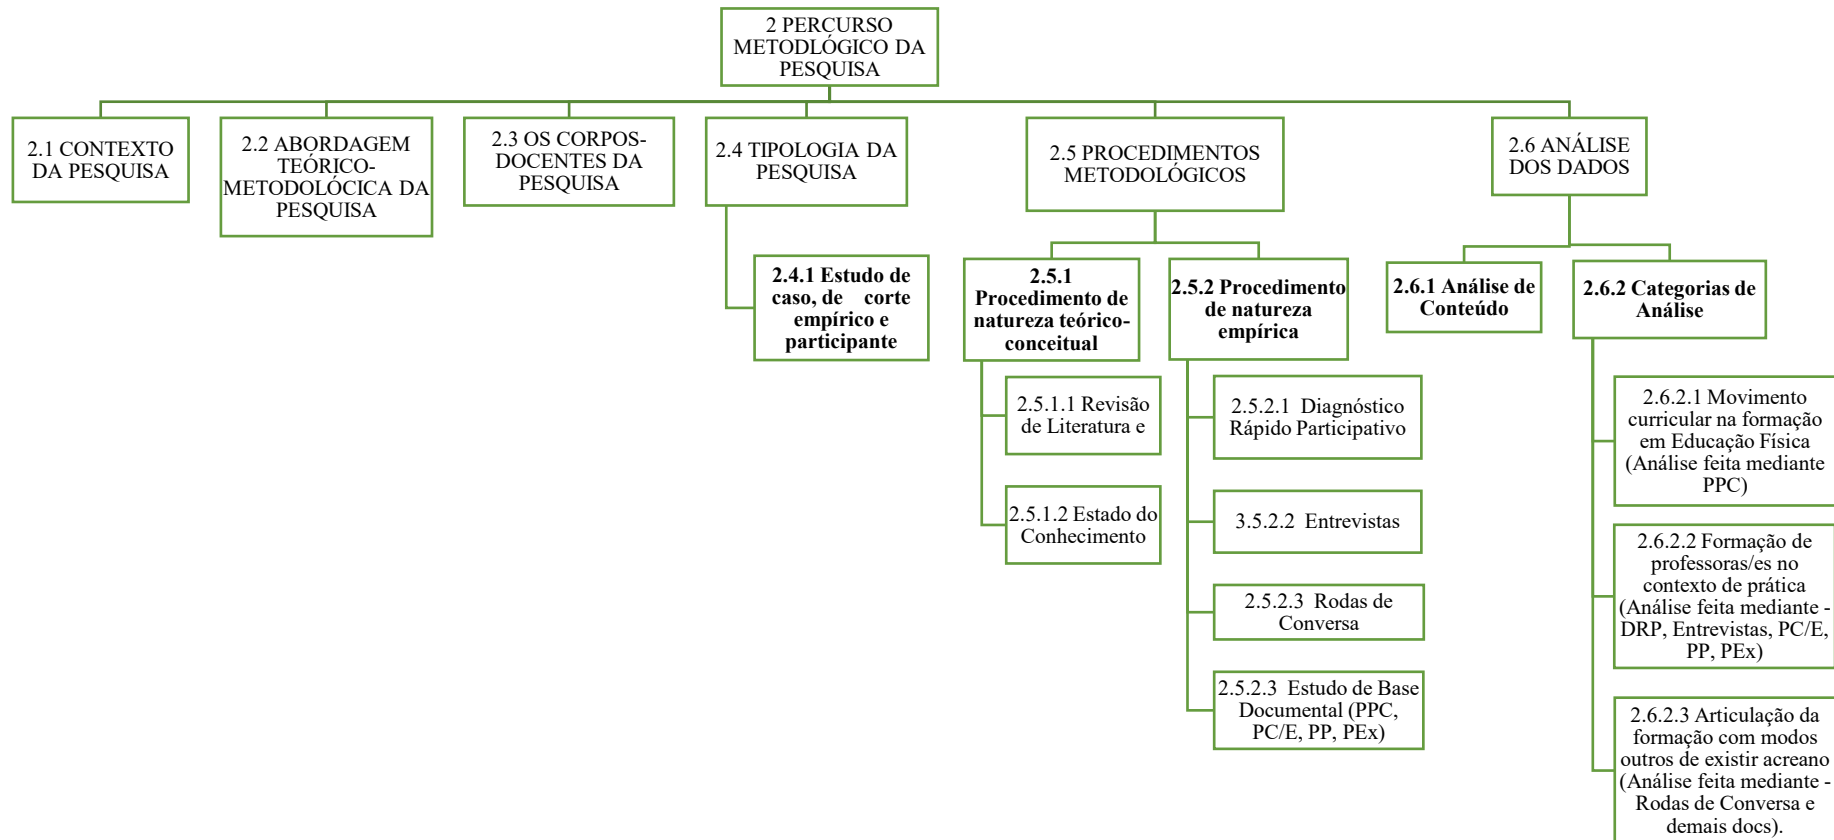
2 PERCURSO METODLÓGICO DA PESQUISA

2.1 CONTEXTO DA PESQUISA

2.2 ABORDAGEM TEÓRICO-METODOLÓCICA DA PESQUISA

2.3 OS CORPOS-DOCENTES DA PESQUISA

2.4 TIPOLOGIA DA PESQUISA

2.4.1 Estudo de caso, de corte empírico e participante

2.5 PROCEDIMENTOS METODOLÓGICOS

2.5.1 Procedimento de natureza teórico-conceitual

2.5.1.1 Revisão de Literatura e

2.5.1.2 Estado do Conhecimento

2.5.2 Procedimento de natureza empírica

2.5.2.1 Diagnóstico Rápido Participativo

3.5.2.2 Entrevistas

2.5.2.3 Rodas de Conversa

2.5.2.3 Estudo de Base Documental (PPC, PC/E, PP, PEx)

2.6 ANÁLISE DOS DADOS

2.6.1 Análise de Conteúdo

2.6.2 Categorias de Análise

2.6.2.1 Movimento curricular na formação em Educação Física (Análise feita mediante PPC)

2.6.2.2 Formação de professoras/es no contexto de prática (Análise feita mediante - DRP, Entrevistas, PC/E, PP, PEx)

2.6.2.3 Articulação da formação com modos outros de existir acreano (Análise feita mediante - Rodas de Conversa e demais docs).